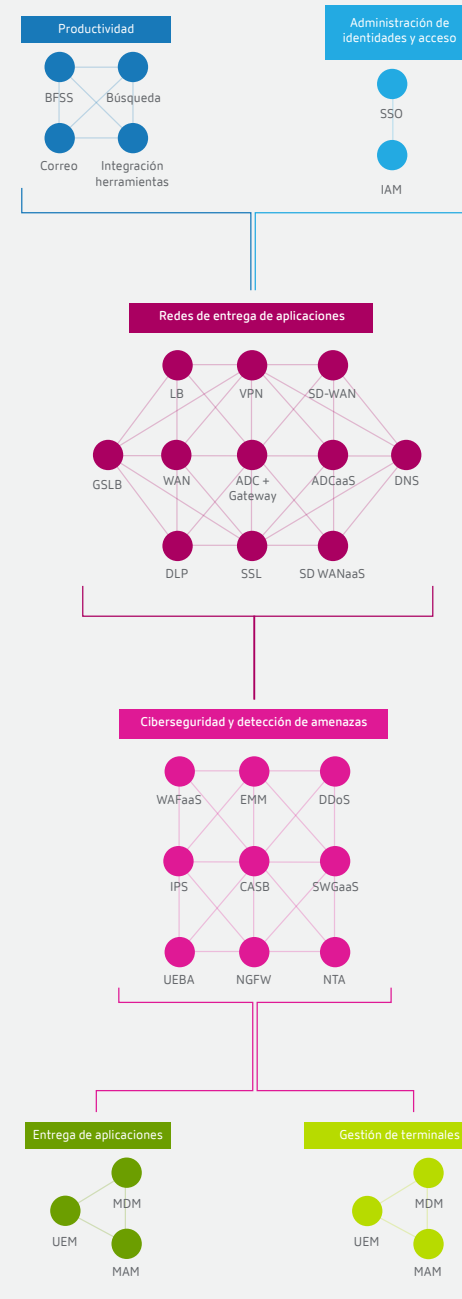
Productividad

BFSS
Búsqueda
Correo
Integración herramientas

Administración de identidades y acceso

SSO
IAM

Redes de entrega de aplicaciones

LB
VPN
SD-WAN
GSLB
WAN
ADC + Gateway
ADCaaS
DNS
DLP
SSL
SD WANaaS

Ciberseguridad y detección de amenazas

WAFaaS
EMM
DDoS
IPS
CASB
SWGaaS
UEBA
NGFW
NTA

Entrega de aplicaciones

MDM
UEM
MAM

Gestión de terminales

MDM
UEM
MAM